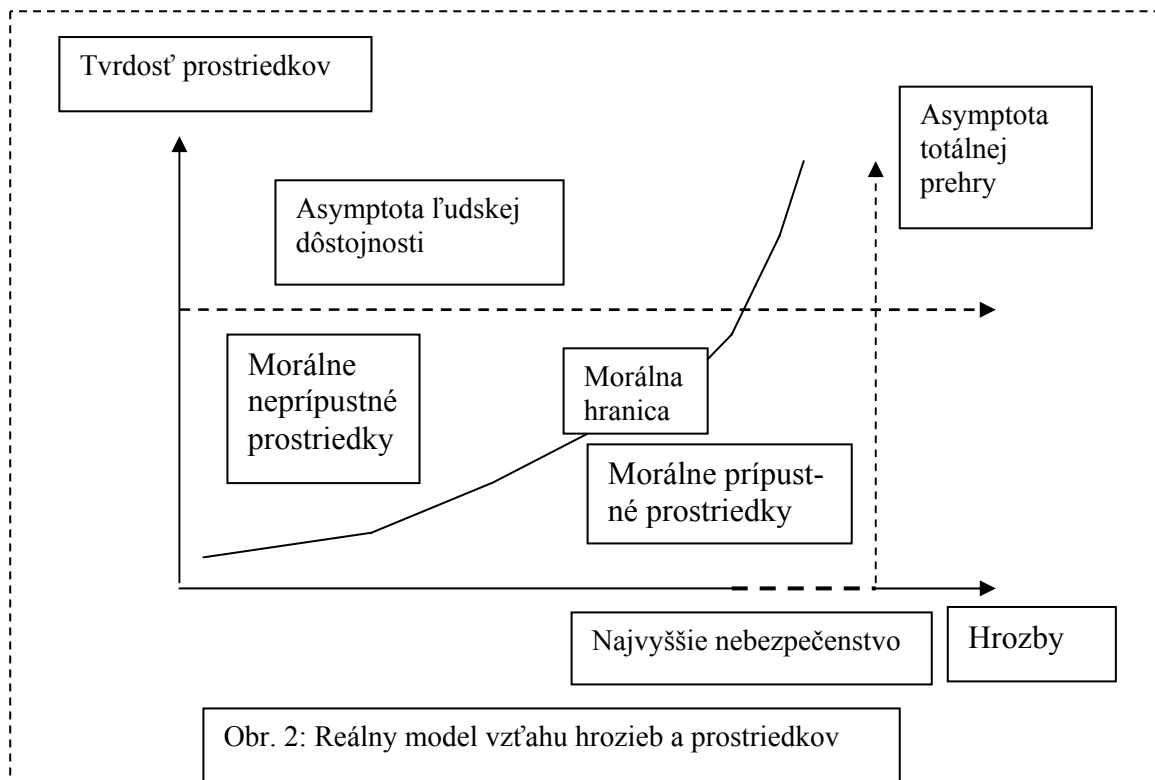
Tvrdosť prostriedkov

Asymptota totálnej prehry

Asymptota ľudskej dôstojnosti

Morálne neprípustné prostriedky

Morálna hranica

Morálne prípustné prostriedky

Najvyššie nebezpečenstvo

Hrozby

Obr. 2: Reálny model vzťahu hrozieb a prostriedkov